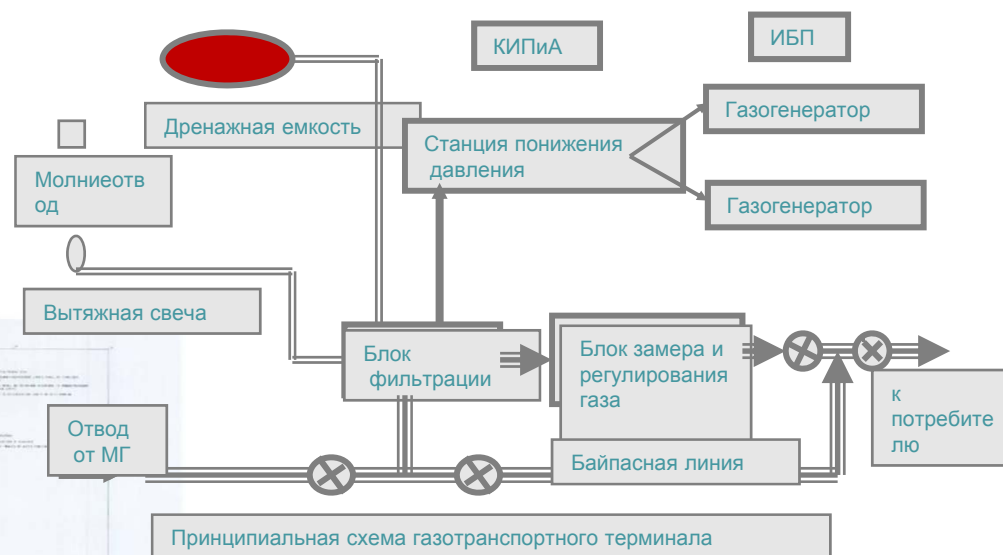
КИПиА

ИБП

Дренажная емкость

Газогенератор

Станция понижения давления

Молниеотв од

Газогенератор

Вытяжная свеча

Блок фильтрации

Блок замера и регулирования газа

к потребите лю

Отвод от МГ

Байпасная линия

Принципиальная схема газотранспортного терминала